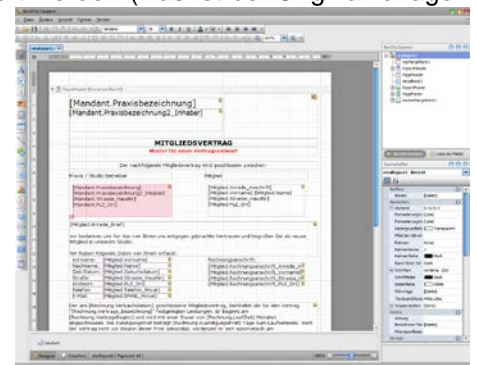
[Mandant.Praxisbezeichnung]
[Mandant.Praxisbezeichnung2_Inhaber]

MITGLIEDSVERTRAG
Muster für einen Vertragsvertrag

Der nachfolgende Mitgliedsvertrag wird geschlossen zwischen:

Praxis / Studio Betreiber
Mitglied

[Mandant.Praxisbezeichnung]
[Mandant.Praxisbezeichnung2_Inhaber]
[Mandant.Strasse_Hausnr]
[Mandant.PLZ_Ort]

[Mitglied.Anrede_Inschrift]
[Mitglied.Vorname] [Mitglied.Name]
[Mitglied.Strasse_Hausnr]
[Mitglied.PLZ_Ort]

[Mitglied.Anrede_Brief]

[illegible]

| Vorname | [Mitglied.Vorname] | Rechnungsanschrift |
|---|---|---|
| Name | [Mitglied.Name] | [Mitglied.Rechnungsanschrift_Anrede] |
| Geb.Datum | [Mitglied.Geburtsdatum] | [Mitglied.Rechnungsanschrift_Vorname] |
| Strasse | [Mitglied.Strasse_Hausnr] | [Mitglied.Rechnungsanschrift_Name] |
| PLZ Ort | [Mitglied.PLZ_Ort] | [Mitglied.Rechnungsanschrift_Strasse] |
| Telefon | [Mitglied.Telefon_Privat] | [Mitglied.Rechnungsanschrift_PLZ_Ort] |
| E-Mail | [Mitglied.EMail_Privat] | |

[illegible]

Designer